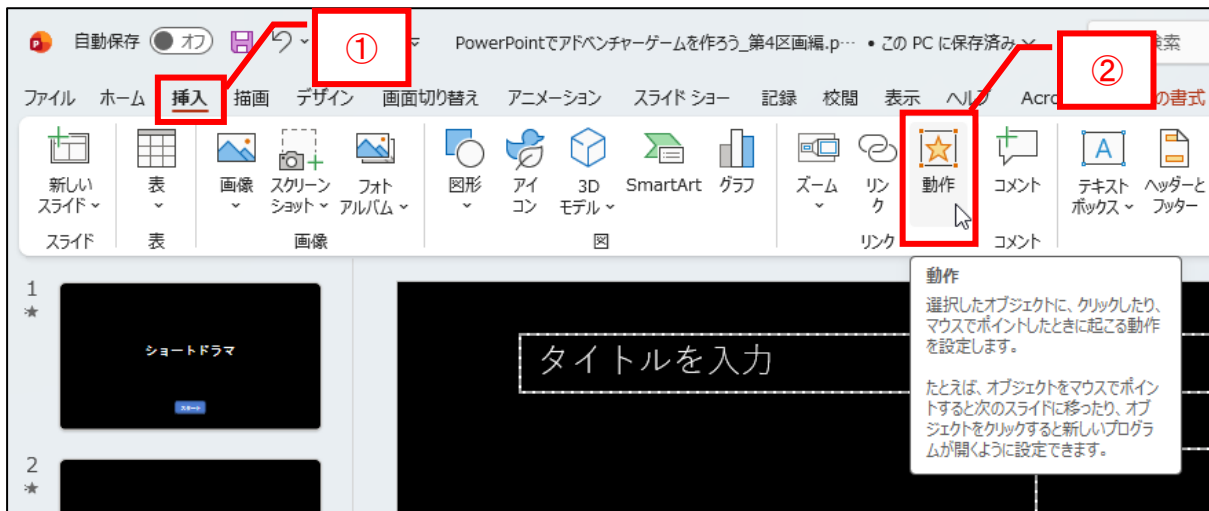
自動保存 オフ ① PowerPointでアドベンチャーゲームを作ろう_第4区画編.p… • この PC に保存済み 検索

ファイル ホーム 挿入 描画 デザイン 画面切り替え アニメーション スライド ショー 記録 校閲 表示 ヘルプ Acro ② の書式

新しいスライド 表 画像 スクリーンショット フォトアルバム 図形 アイコン 3D モデル SmartArt グラフ ズーム リンク 動作 コメント テキストボックス ヘッダーとフッター

スライド 表 画像 図 リンク コメント

1
ショートドラマ
スタート

2

タイトルを入力

動作
選択したオブジェクトに、クリックしたり、マウスでポイントしたときに起こる動作を設定します。

たとえば、オブジェクトをマウスでポイントすると次のスライドに移ったり、オブジェクトをクリックすると新しいプログラムが開くように設定できます。